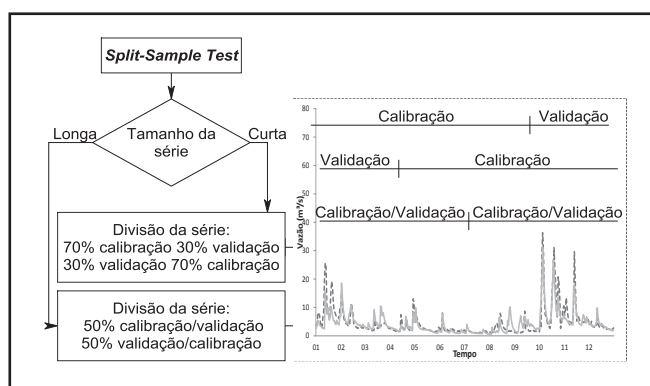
Split-Sample Test

Tamanho da série

Longa

Curta

Divisão da série:
70% calibração 30% validação
30% validação 70% calibração

Divisão da série:
50% calibração/validação
50% validação/calibração

Calibração

Validação

Validação

Calibração

Calibração/Validação

Calibração/Validação

Vazão (m³/s)

90
80
70
60
50
40
30
20
10
0

01 02 03 04 05 06 07 08 09 10 11 12

Tempo